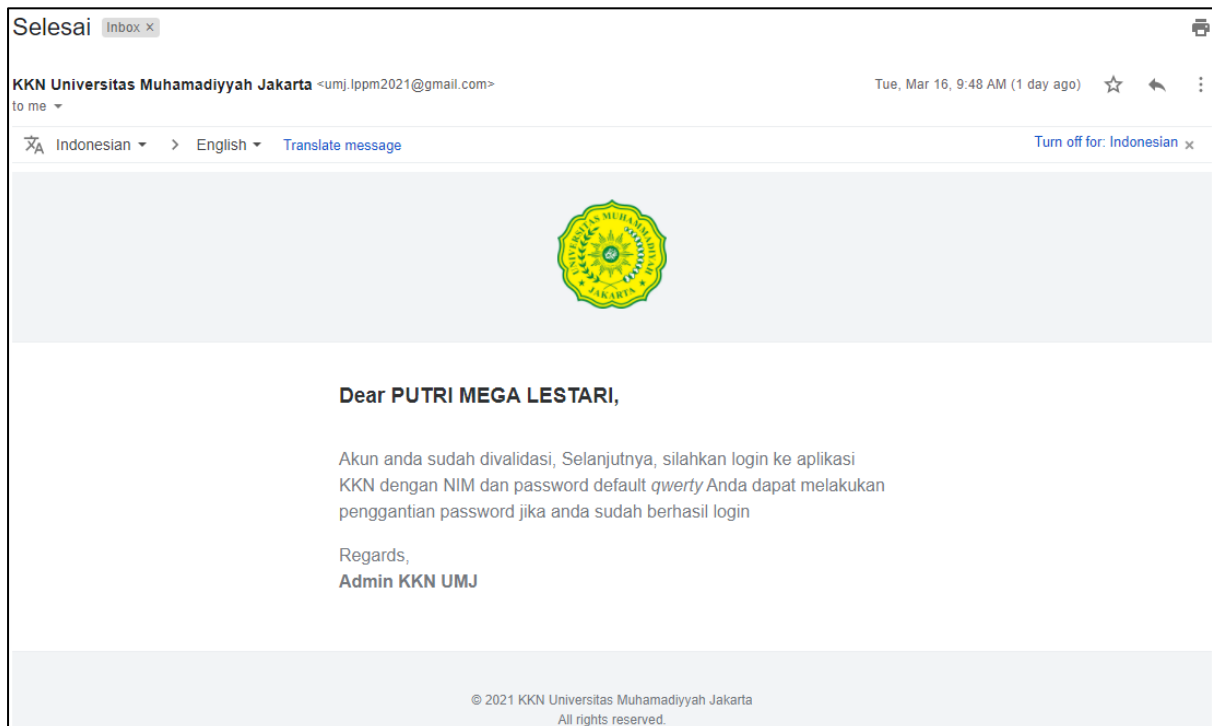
Selesai Inbox ×

KKN Universitas Muhamadiyyah Jakarta <umj.lppm2021@gmail.com>
to me

Tue, Mar 16, 9:48 AM (1 day ago)

Indonesian > English Translate message

Turn off for: Indonesian ×

UNIVERSITAS MUHAMMADIYAH JAKARTA

Dear PUTRI MEGA LESTARI,

Akun anda sudah divalidasi, Selanjutnya, silahkan login ke aplikasi KKN dengan NIM dan password default *qwerty* Anda dapat melakukan penggantian password jika anda sudah berhasil login

Regards,
**Admin KKN UMJ**

© 2021 KKN Universitas Muhamadiyyah Jakarta
All rights reserved.